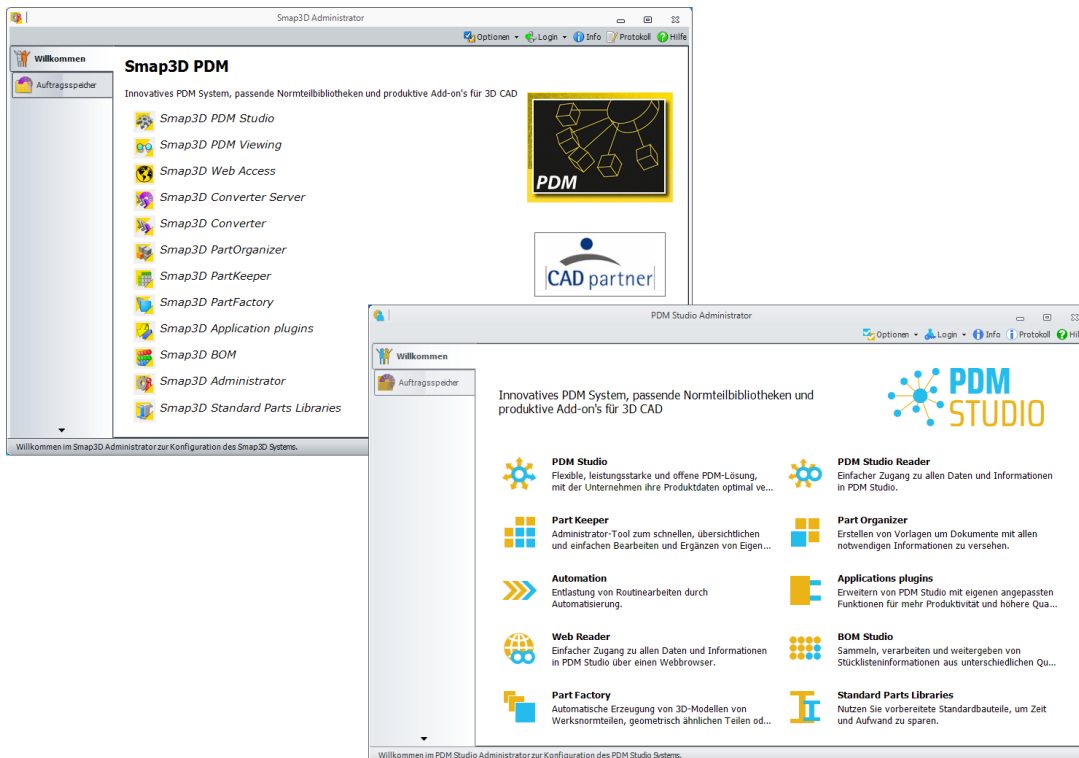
Smap3D Administrator

Optionen ▾ Login ▾ Info Protokoll Hilfe

Willkommen

Auftragsspeicher

Smap3D PDM

Innovatives PDM System, passende Normteilbibliotheken und produktive Add-on's für 3D CAD

Smap3D PDM Studio

Smap3D PDM Viewing

Smap3D Web Access

Smap3D Converter Server

Smap3D Converter

Smap3D PartOrganizer

Smap3D PartKeeper

Smap3D PartFactory

Smap3D Application plugins

Smap3D BOM

Smap3D Administrator

Smap3D Standard Parts Libraries

PDM

CAD partner

Willkommen im Smap3D Administrator zur Konfiguration des Smap3D Systems.

PDM Studio Administrator

Optionen ▾ Login ▾ Info Protokoll Hilfe

Willkommen

Auftragsspeicher

Innovatives PDM System, passende Normteilbibliotheken und produktive Add-on's für 3D CAD

PDM STUDIO

PDM Studio
Flexible, leistungsstarke und offene PDM-Lösung, mit der Unternehmen ihre Produktdaten optimal ve...

PDM Studio Reader
Einfacher Zugang zu allen Daten und Informationen in PDM Studio.

Part Keeper
Administrator-Tool zum schnellen, übersichtlichen und einfachen Bearbeiten und Ergänzen von Eigen...

Part Organizer
Erstellen von Vorlagen um Dokumente mit allen notwendigen Informationen zu versehen.

Automation
Entlastung von Routinearbeiten durch Automatisierung.

Applications plugins
Erweitern von PDM Studio mit eigenen angepassten Funktionen für mehr Produktivität und höhere Qua...

Web Reader
Einfacher Zugang zu allen Daten und Informationen in PDM Studio über einen Webbrowser.

BOM Studio
Sammeln, verarbeiten und weitergeben von Stücklisteninformationen aus unterschiedlichen Qu...

Part Factory
Automatische Erzeugung von 3D-Modellen von Werksnormteilen, geometrisch ähnlichen Teilen od...

Standard Parts Libraries
Nutzen Sie vorbereitete Standardbauteile, um Zeit und Aufwand zu sparen.

Willkommen im PDM Studio Administrator zur Konfiguration des PDM Studio Systems.